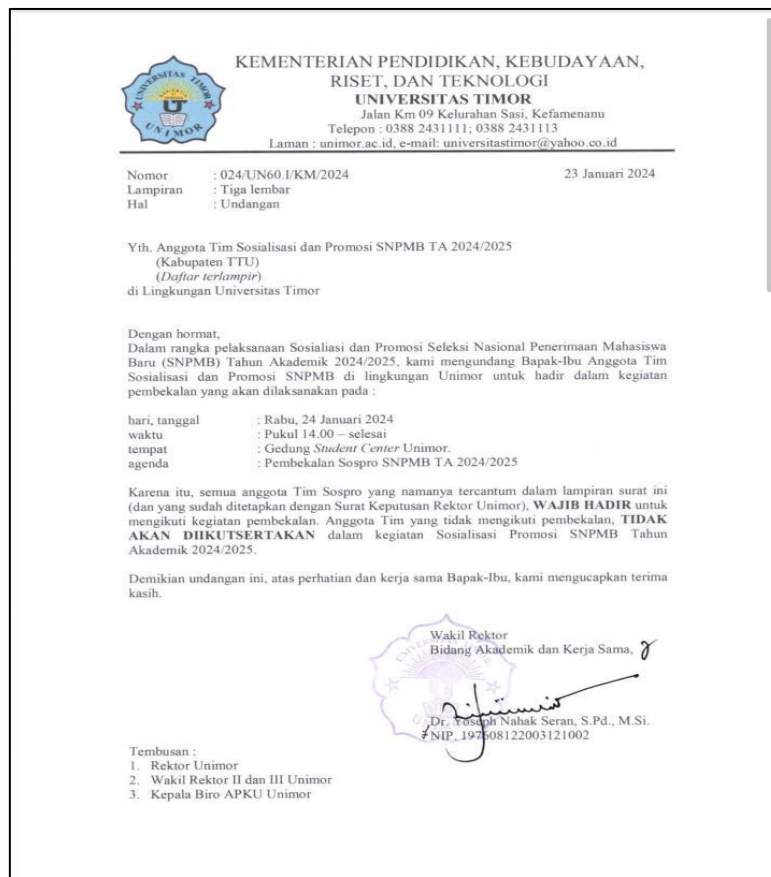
UNIVERSITAS TIMOR

KEMENTERIAN PENDIDIKAN, KEBUDAYAAN, RISET, DAN TEKNOLOGI
UNIVERSITAS TIMOR
Jalan Km 09 Kelurahan Sasi, Kefamenanu
Telepon : 0388 2431111; 0388 2431113
Laman : unimor.ac.id, e-mail: universitastimor@yahoo.co.id

Nomor : 024/UN60.I/KM/2024
Lampiran : Tiga lembar
Hal : Undangan

23 Januari 2024

Yth. Anggota Tim Sosialisasi dan Promosi SNPMB TA 2024/2025
(Kabupaten TTU)
(*Daftar terlampir*)
di Lingkungan Universitas Timor

Dengan hormat,
Dalam rangka pelaksanaan Sosialiasi dan Promosi Seleksi Nasional Penerimaan Mahasiswa Baru (SNPMB) Tahun Akademik 2024/2025, kami mengundang Bapak-Ibu Anggota Tim Sosialisasi dan Promosi SNPMB di lingkungan Unimor untuk hadir dalam kegiatan pembekalan yang akan dilaksanakan pada :

hari, tanggal : Rabu, 24 Januari 2024
waktu : Pukul 14.00 – selesai
tempat : Gedung *Student Center* Unimor.
agenda : Pembekalan Sospro SNPMB TA 2024/2025

Karena itu, semua anggota Tim Sospro yang namanya tercantum dalam lampiran surat ini (dan yang sudah ditetapkan dengan Surat Keputusan Rektor Unimor), **WAJIB HADIR** untuk mengikuti kegiatan pembekalan. Anggota Tim yang tidak mengikuti pembekalan, **TIDAK AKAN DIIKUTSERTAKAN** dalam kegiatan Sosialisasi Promosi SNPMB Tahun Akademik 2024/2025.

Demikian undangan ini, atas perhatian dan kerja sama Bapak-Ibu, kami mengucapkan terima kasih.

Wakil Rektor
Bidang Akademik dan Kerja Sama,

Dr. Yoseph Nahak Seran, S.Pd., M.Si.
NIP. 197608122003121002

Tembusan :
1. Rektor Unimor
2. Wakil Rektor II dan III Unimor
3. Kepala Biro APKU Unimor